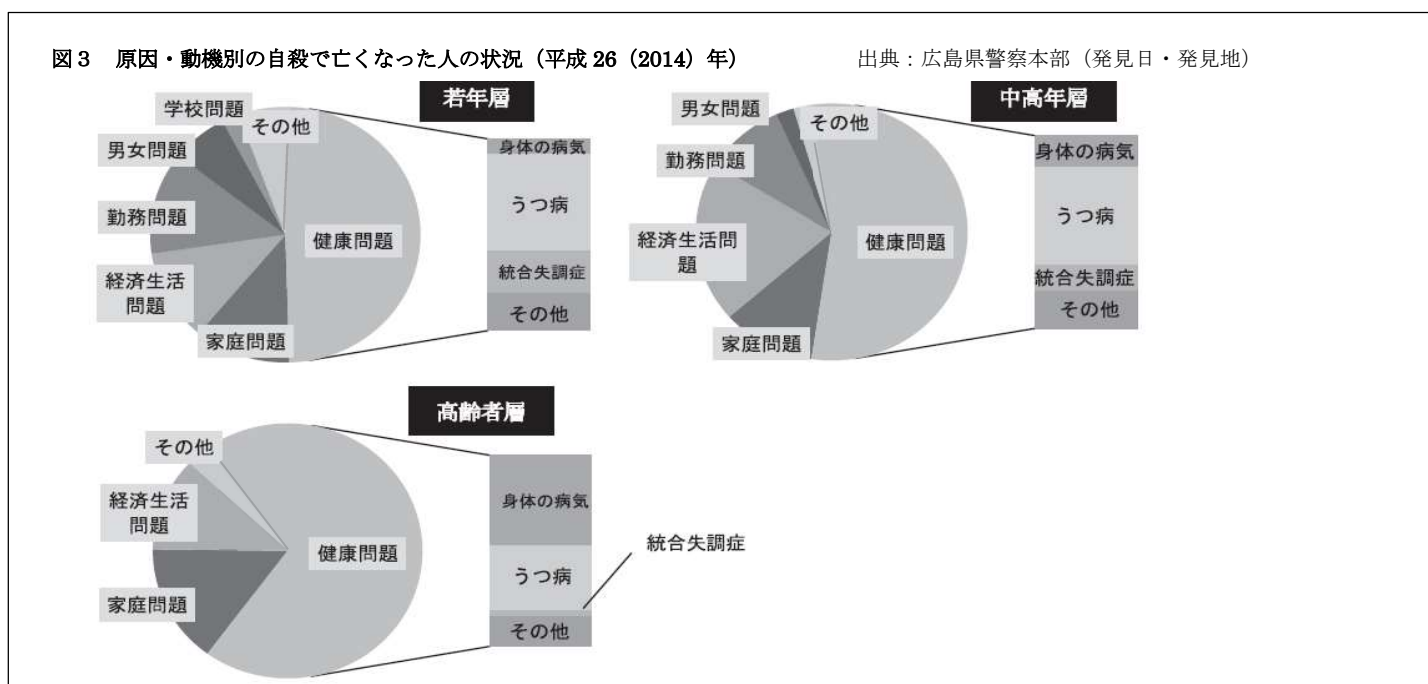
図３　原因・動機別の自殺で亡くなった人の状況（平成 26（2014）年）

出典：広島県警察本部（発見日・発見地）

若年層

学校問題
その他
男女問題
勤務問題
経済生活問題
家庭問題
健康問題
身体の病気
うつ病
統合失調症
その他

中高年層

男女問題
その他
勤務問題
経済生活問題
家庭問題
健康問題
身体の病気
うつ病
統合失調症
その他

高齢者層

その他
経済生活問題
家庭問題
健康問題
身体の病気
うつ病
統合失調症
その他